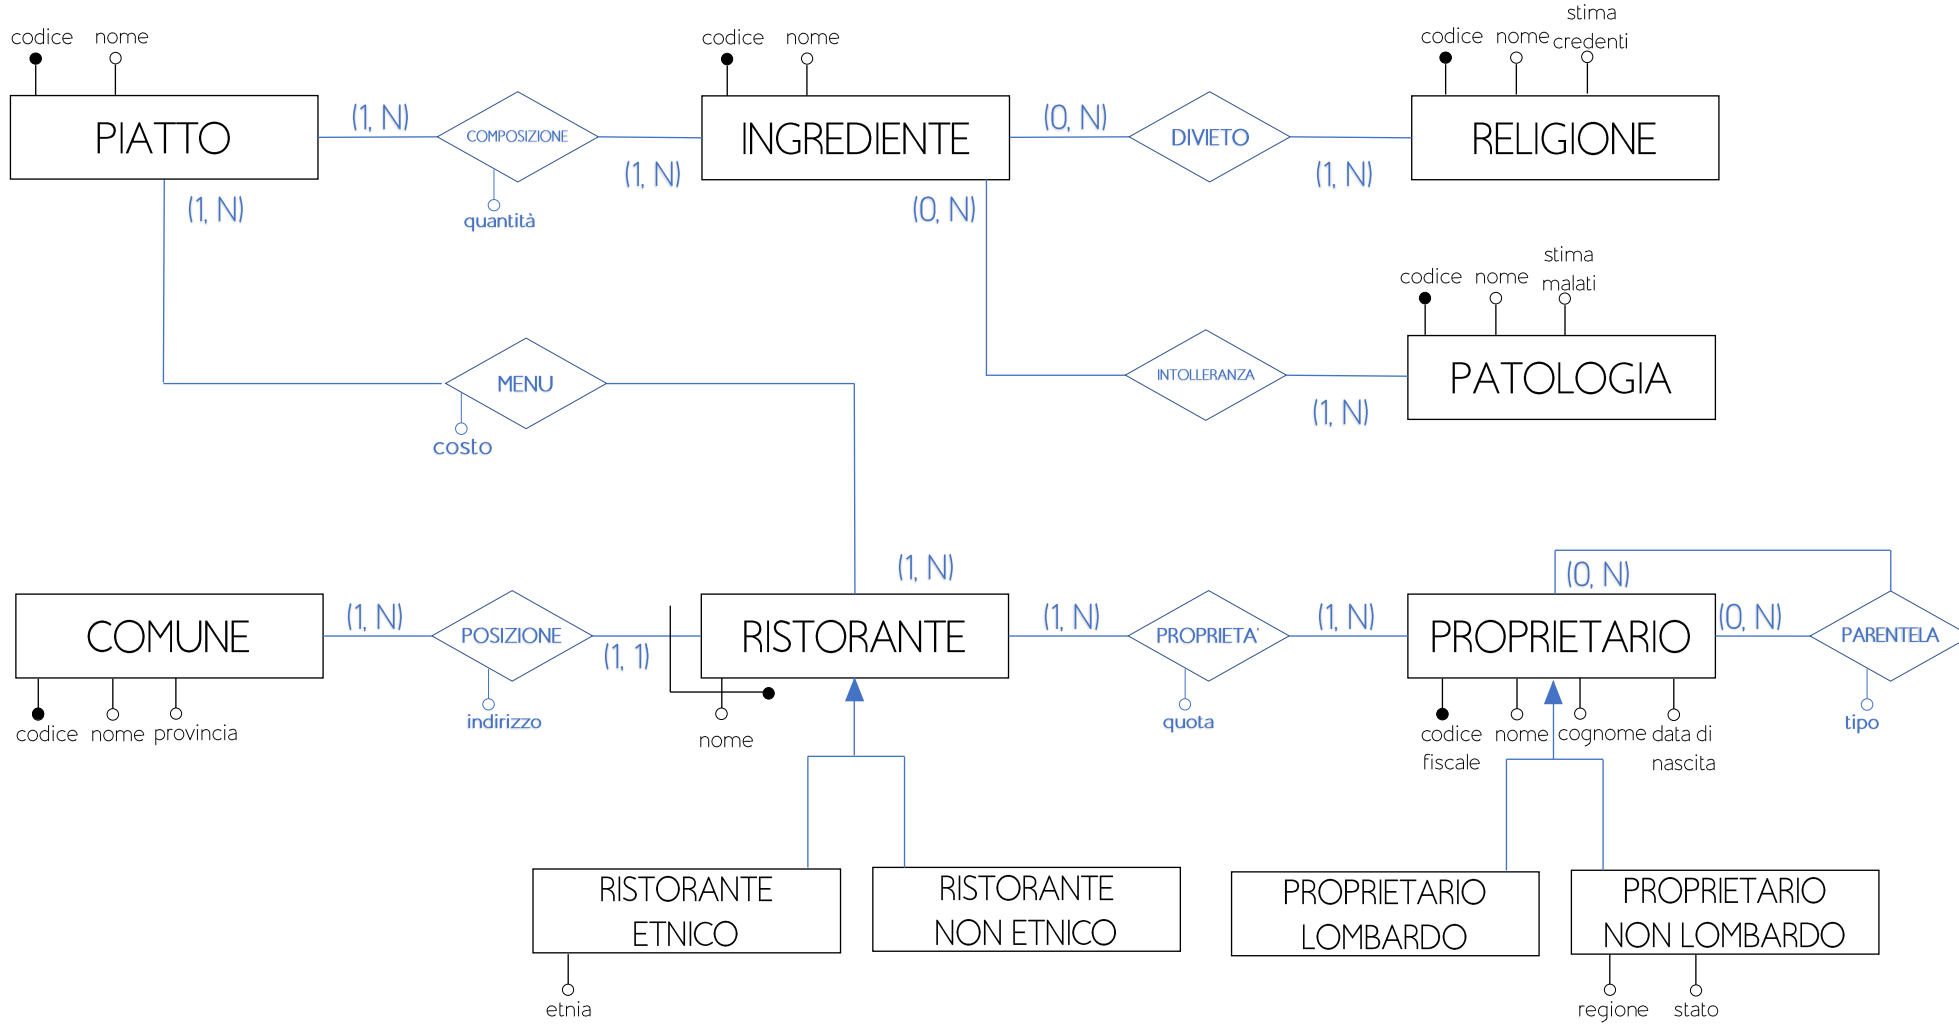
codice nome

PIATTO

(1, N)

COMPOSIZIONE

quantità

(1, N)

codice nome

INGREDIENTE

(0, N)

DIVIETO

(1, N)

codice nome stima credenti

RELIGIONE

(1, N)

(0, N)

codice nome stima malati

PATOLOGIA

INTOLLERANZA

(1, N)

MENU

costo

(1, N)

COMUNE

(1, N)

POSIZIONE

indirizzo

(1, 1)

RISTORANTE

nome

codice nome provincia

(1, N)

PROPRIETA'

quota

(1, N)

(0, N)

PROPRIETARIO

(0, N)

PARENTELA

tipo

codice fiscale nome cognome data di nascita

RISTORANTE ETNICO

etnia

RISTORANTE NON ETNICO

PROPRIETARIO LOMBARDO

PROPRIETARIO NON LOMBARDO

regione stato